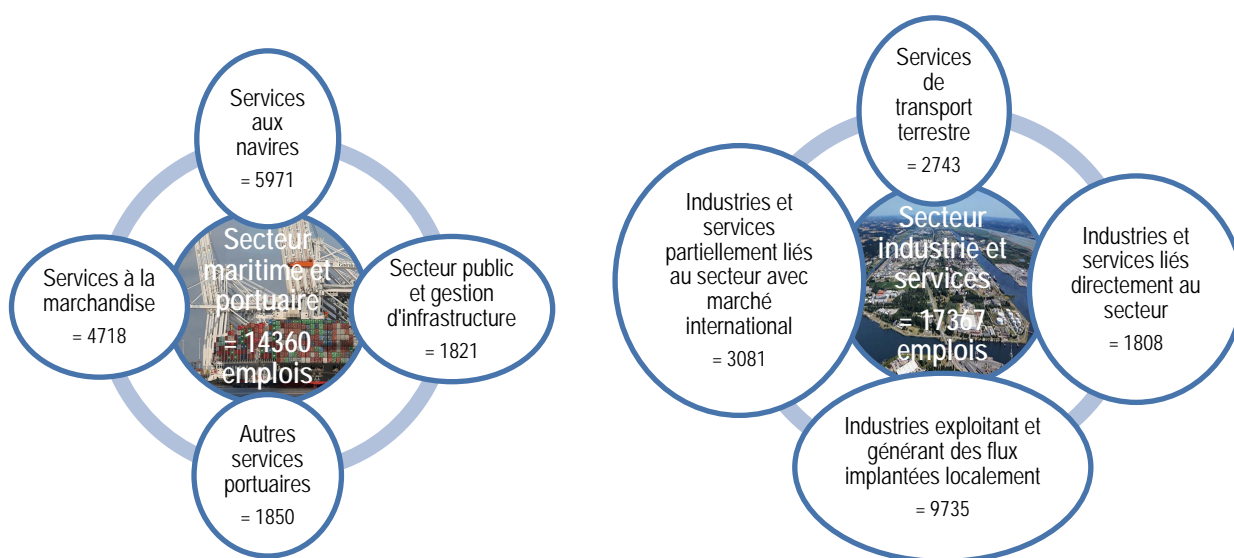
Services aux navires
= 5971

Services à la marchandise
= 4718

Secteur maritime et portuaire
= 14360 emplois

Secteur public et gestion d'infrastructure
= 1821

Autres services portuaires
= 1850

Services de transport terrestre
= 2743

Industries et services partiellement liés au secteur avec marché international
= 3081

Secteur industrie et services
= 17367 emplois

Industries et services liés directement au secteur
= 1808

Industries exploitant et générant des flux implantées localement
= 9735